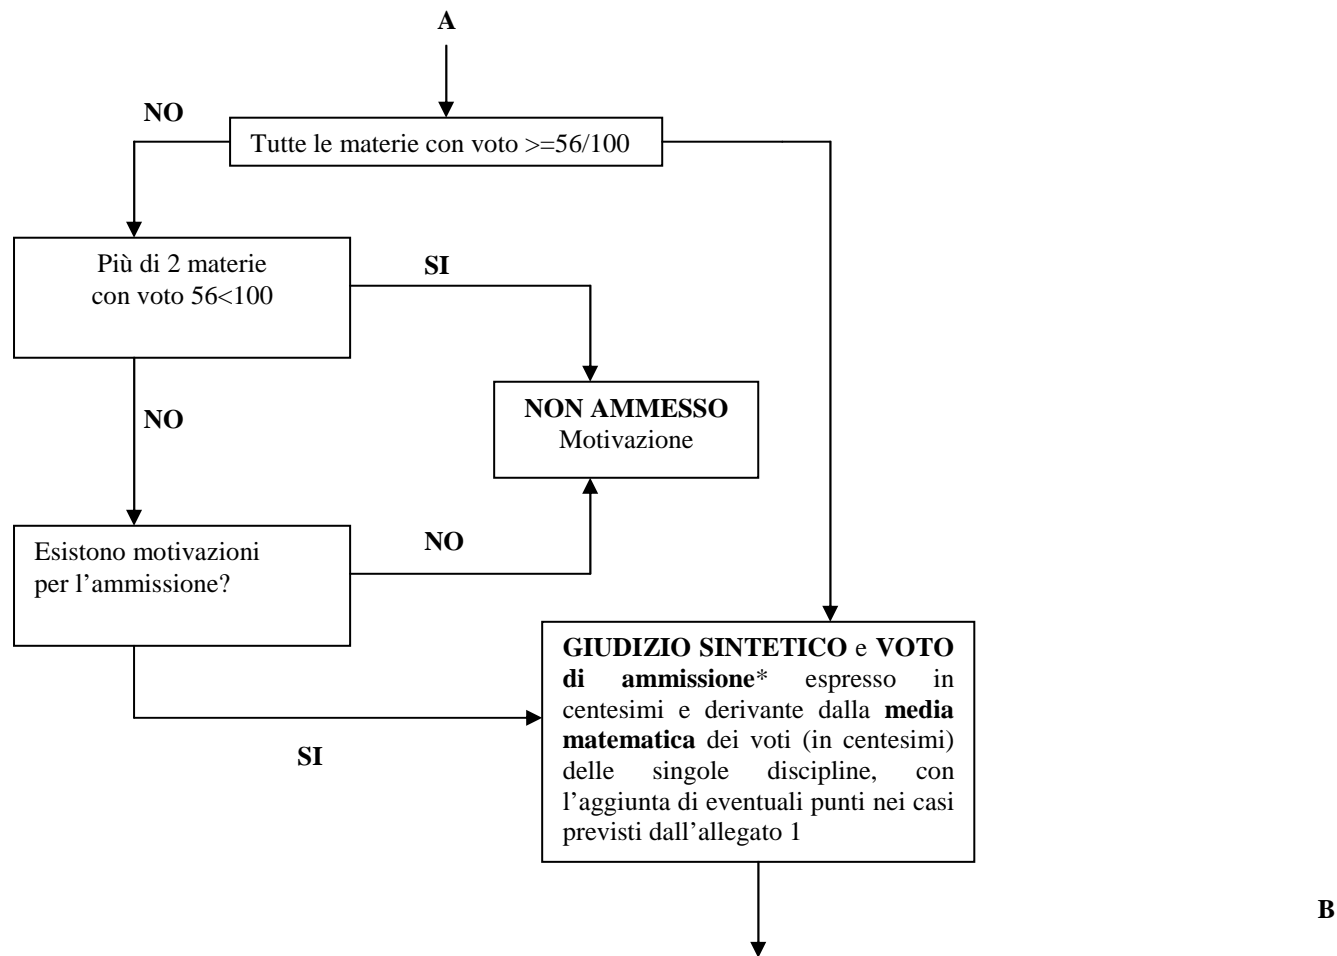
A

NO

Tutte le materie con voto >=56/100

Più di 2 materie con voto 56<100

SI

NON AMMESSO
Motivazione

NO

Esistono motivazioni per l'ammissione?

NO

SI

GIUDIZIO SINTETICO e VOTO di ammissione* espresso in centesimi e derivante dalla media matematica dei voti (in centesimi) delle singole discipline, con l'aggiunta di eventuali punti nei casi previsti dall'allegato 1

B